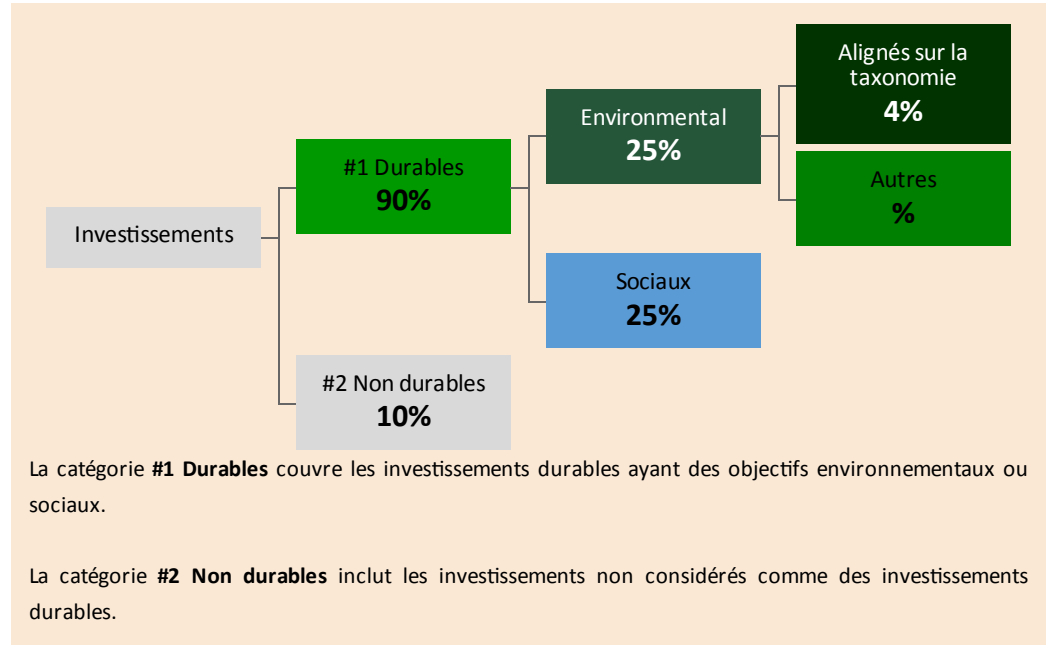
Investissements

#1 Durables
90%

#2 Non durables
10%

Environmental
25%

Sociaux
25%

Alignés sur la taxonomie
4%

Autres
%

La catégorie **#1 Durables** couvre les investissements durables ayant des objectifs environnementaux ou sociaux.

La catégorie **#2 Non durables** inclut les investissements non considérés comme des investissements durables.